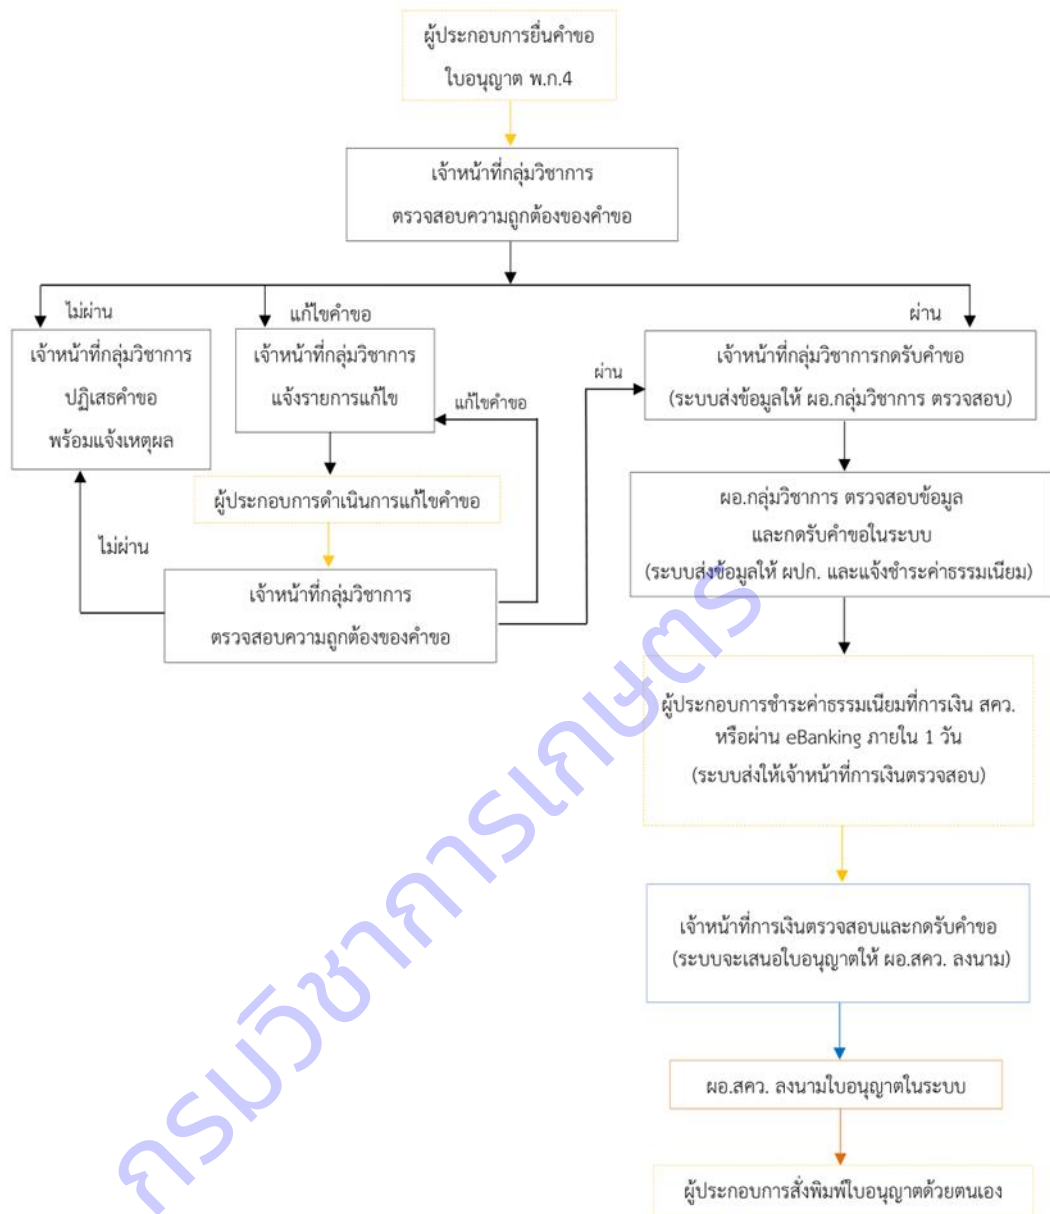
ผู้ประกอบการยื่นคำขอ ใบอนุญาต พ.ก.4

เจ้าหน้าที่กลุ่มวิชาการ ตรวจสอบความถูกต้องของคำขอ

ไม่ผ่าน

แก้ไขคำขอ

ผ่าน

เจ้าหน้าที่กลุ่มวิชาการ ปฏิเสธคำขอ พร้อมแจ้งเหตุผล

เจ้าหน้าที่กลุ่มวิชาการ แจ้งรายการแก้ไข

แก้ไขคำขอ

ผ่าน

เจ้าหน้าที่กลุ่มวิชาการกดรับคำขอ (ระบบส่งข้อมูลให้ ผอ.กลุ่มวิชาการ ตรวจสอบ)

ผู้ประกอบการดำเนินการแก้ไขคำขอ

ไม่ผ่าน

เจ้าหน้าที่กลุ่มวิชาการ ตรวจสอบความถูกต้องของคำขอ

ผอ.กลุ่มวิชาการ ตรวจสอบข้อมูล และกดรับคำขอในระบบ (ระบบส่งข้อมูลให้ ผปก. และแจ้งชำระค่าธรรมเนียม)

ผู้ประกอบการชำระค่าธรรมเนียมที่การเงิน สคว. หรือผ่าน eBanking ภายใน 1 วัน (ระบบส่งให้เจ้าหน้าที่การเงินตรวจสอบ)

เจ้าหน้าที่การเงินตรวจสอบและกดรับคำขอ (ระบบจะเสนอใบอนุญาตให้ ผอ.สคว. ลงนาม)

ผอ.สคว. ลงนามใบอนุญาตในระบบ

ผู้ประกอบการสั่งพิมพ์ใบอนุญาตด้วยตนเอง

กรมวิชาการเกษตร